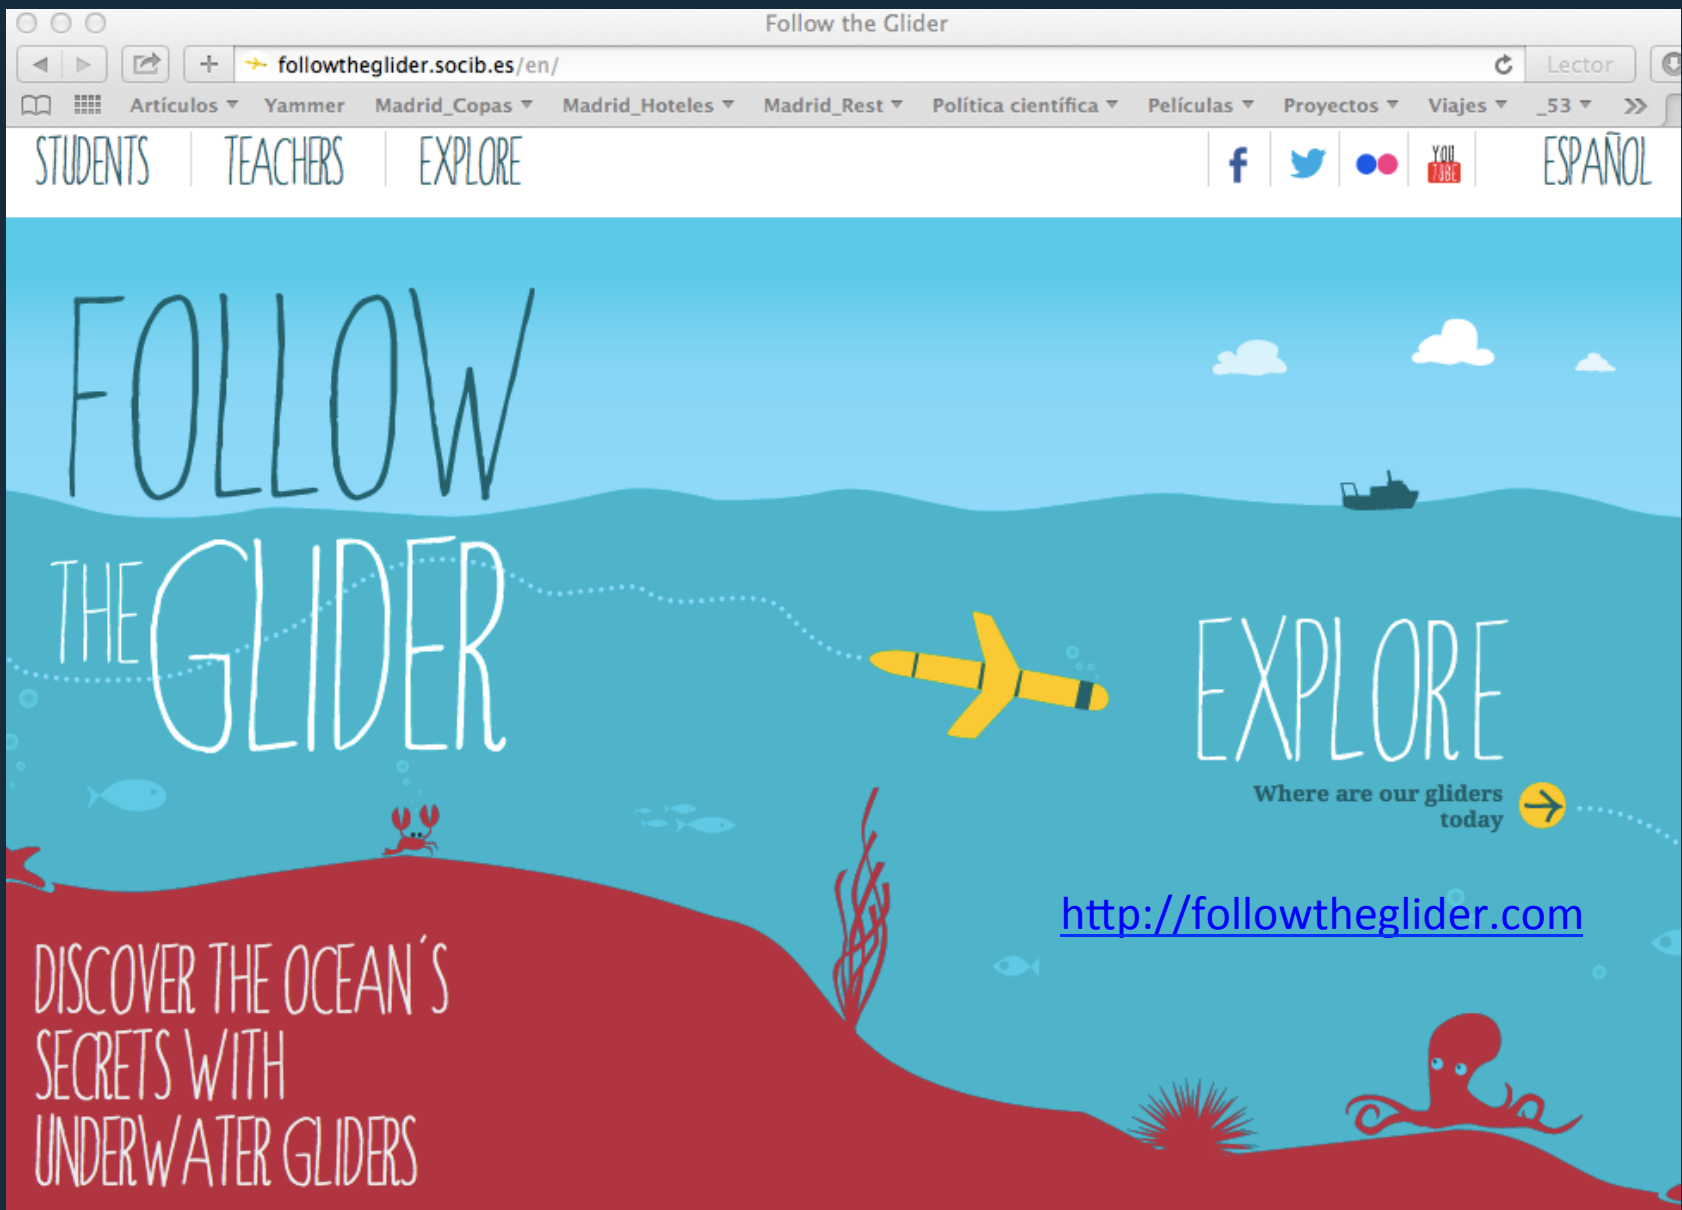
Follow the Glider

followtheglider.socib.es/en/

Lector

Artículos Yammer Madrid_Copas Madrid_Hoteles Madrid_Rest Política científica Películas Proyectos Viajes _53 »

STUDENTS TEACHERS EXPLORE

You Tube

ESPAÑOL

FOLLOW THE GLIDER

EXPLORE

Where are our gliders today

http://followtheglider.com

DISCOVER THE OCEAN´S SECRETS WITH UNDERWATER GLIDERS